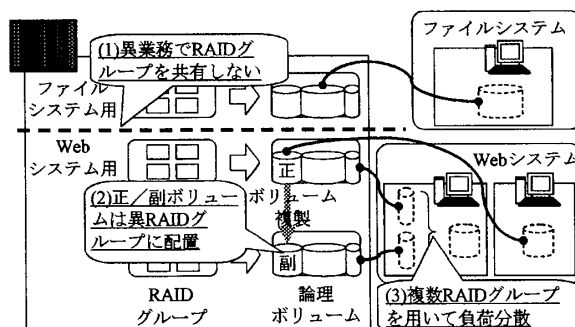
(1)異業務でRAIDグループを共有しない

ファイルシステム

ファイルシステム用

Webシステム用

正

(2)正／副ボリュームは異RAIDグループに配置

ボリューム複製

副

Webシステム

RAIDグループ

論理ボリューム

(3)複数RAIDグループを用いて負荷分散